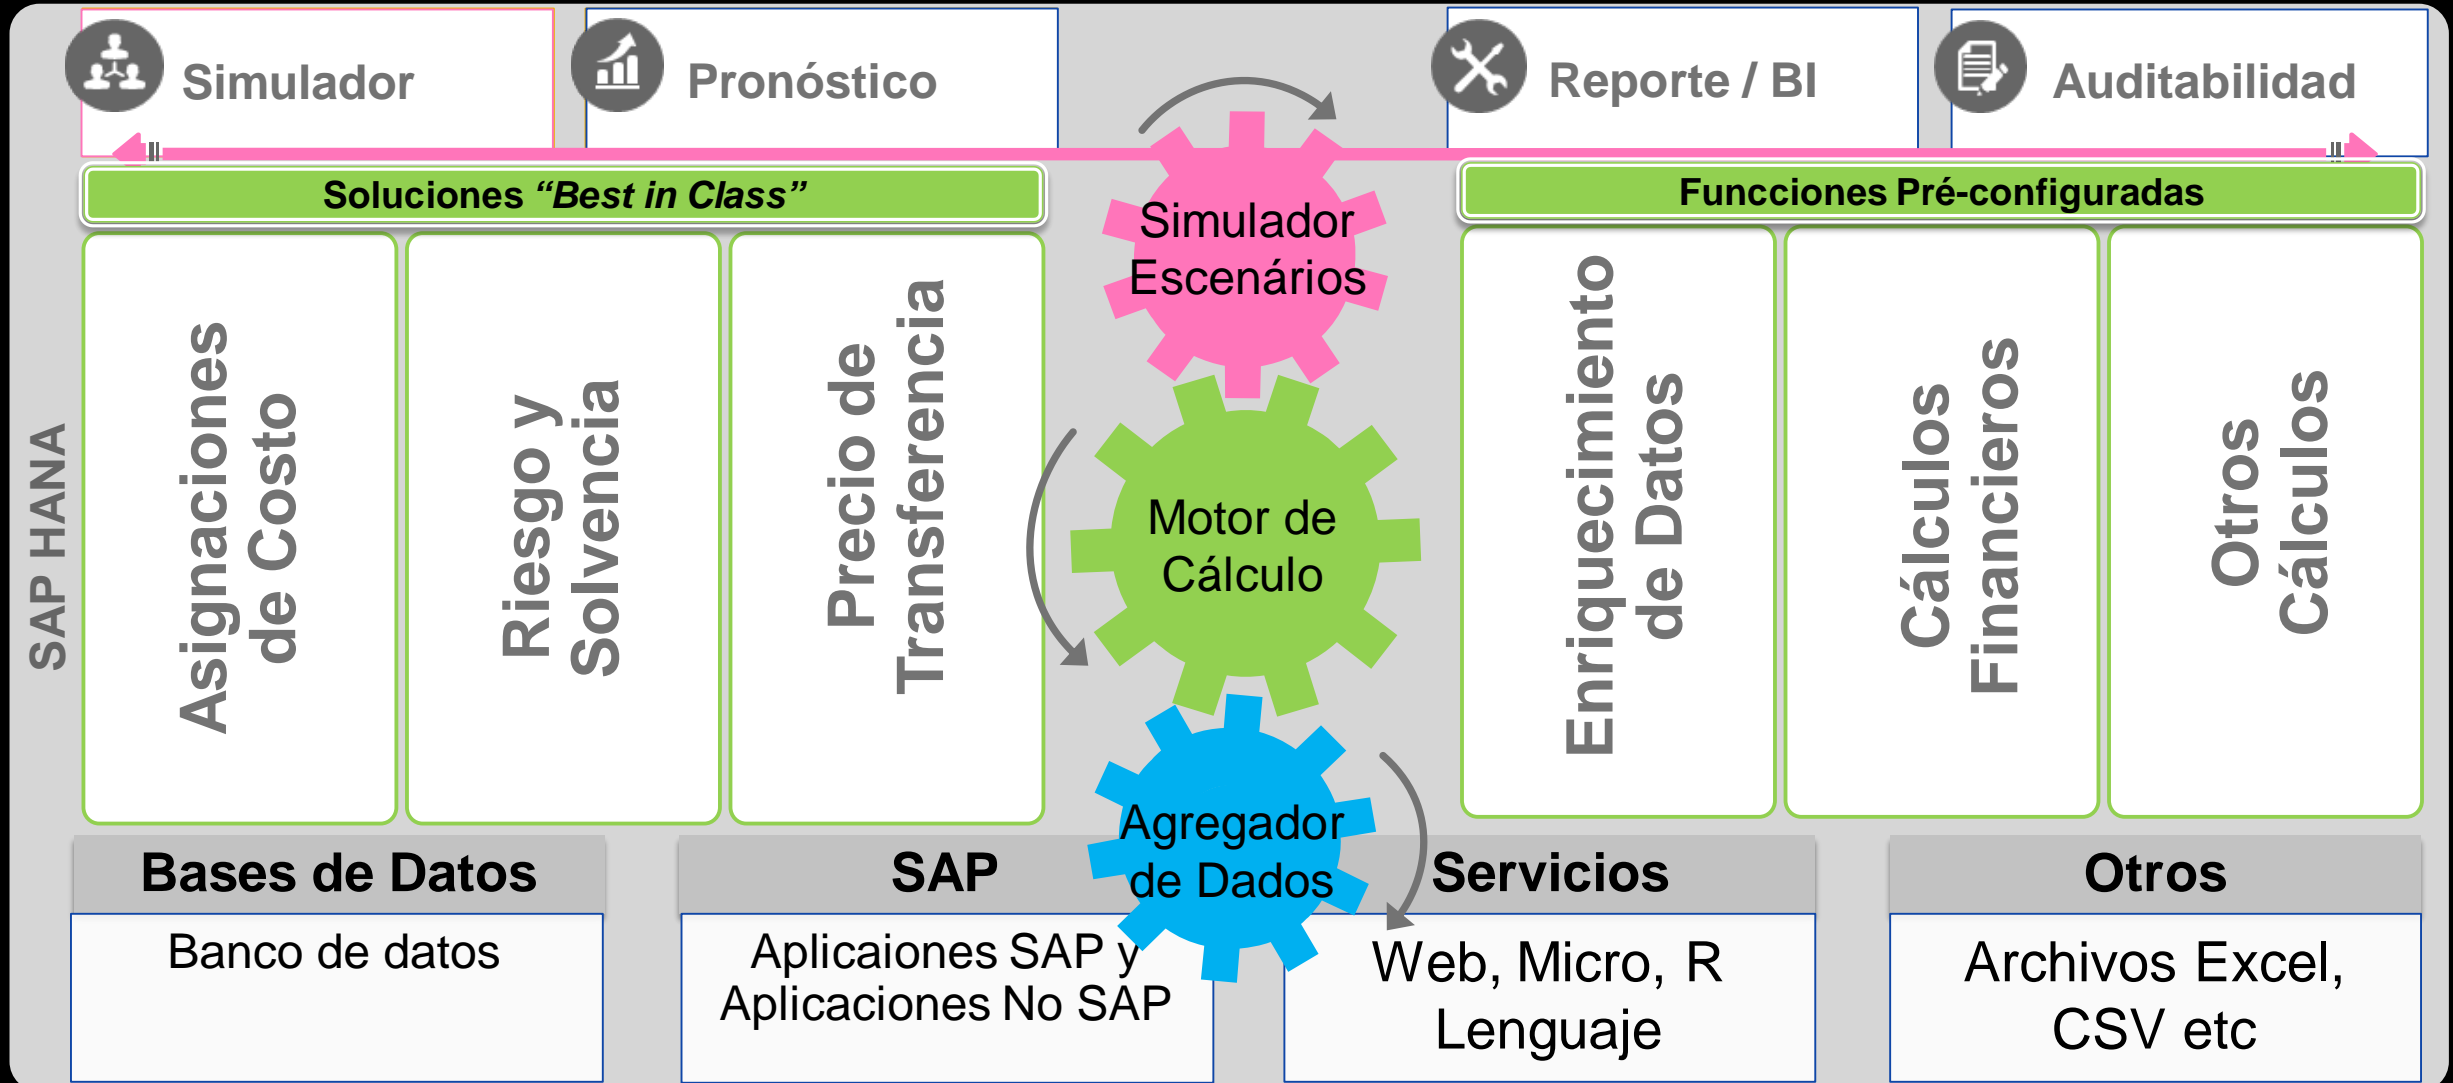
Simulador
Pronóstico
Reporte / BI
Auditabilidad

Soluciones *"Best in Class"*
Funcciones Pré-configuradas

SAP HANA

Asignaciones de Costo
Riesgo y Solvencia
Precio de Transferencia

Simulador Escenários
Motor de Cálculo
Agregador de Dados

Enriquecimiento de Datos
Cálculos Financieros
Otros Cálculos

Bases de Datos
Banco de datos

SAP
Aplicaiones SAP y Aplicaciones No SAP

Servicios
Web, Micro, R Lenguaje

Otros
Archivos Excel, CSV etc